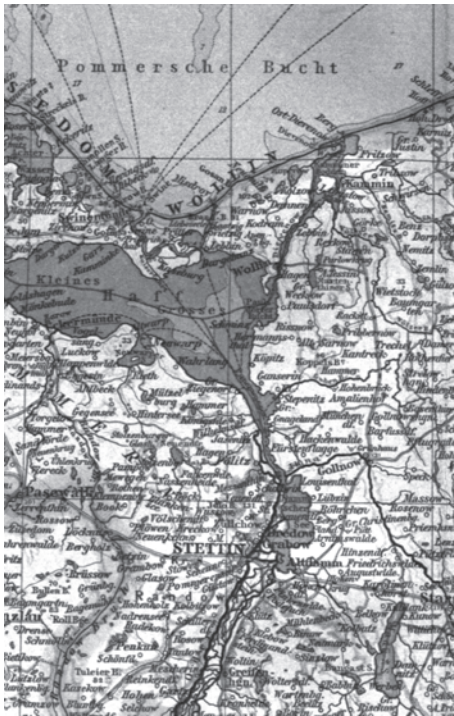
Pommersche Bucht

WOLLIN

Kleines

Haff

Wollin

Cammin

Ueckermünde

Neuwarp

Pasewalk

Gollnow

STETTIN

Stepenitz

Pölitz

Jasenitz

Löcknitz

Penkun

Greifenhagen

Gartz

Altdamm

Finkenwalde

Massow